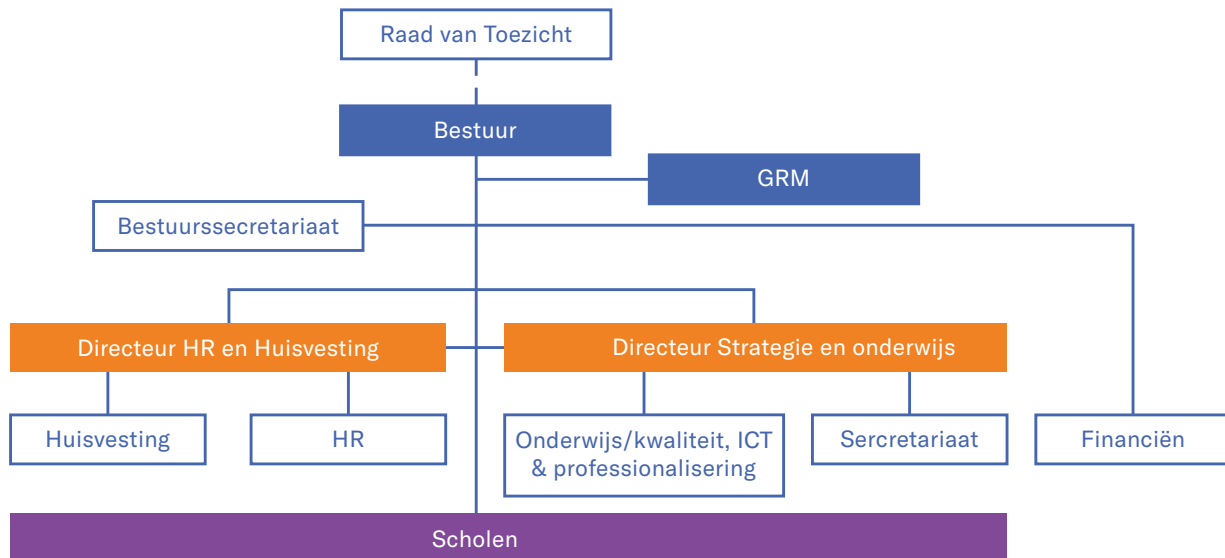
Raad van Toezicht

Bestuur

GRM

Bestuurssecretariaat

Directeur HR en Huisvesting

Directeur Strategie en onderwijs

Huisvesting

HR

Onderwijs/kwaliteit, ICT & professionalisering

Sercretariaat

Financiën

Scholen